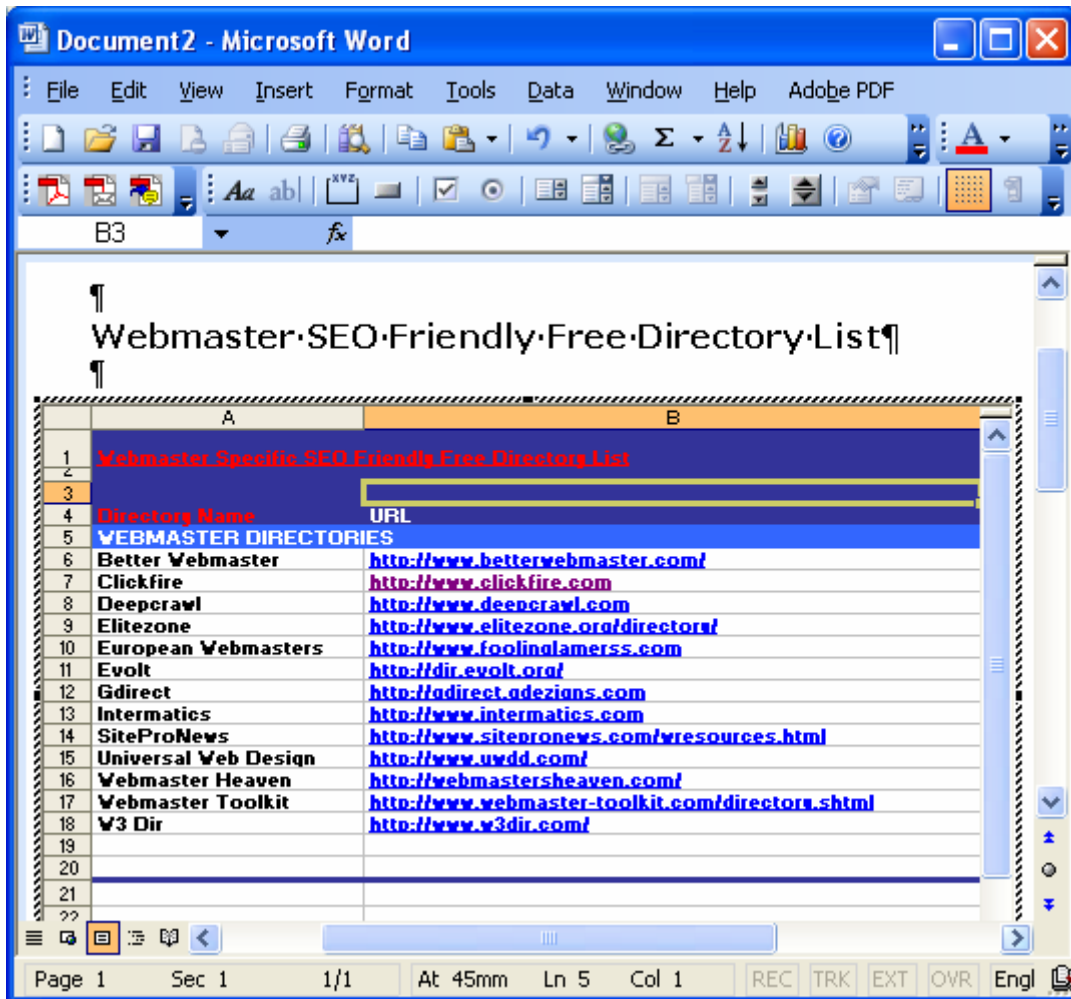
Document2 - Microsoft Word

File Edit View Insert Format Tools Data Window Help Adobe PDF

B3 fx

¶
Webmaster·SEO·Friendly·Free·Directory·List¶
¶

| | A | B |
|---|---|---|
| 1 | Webmaster Specific SEO Friendly Free Directory List | |
| 2 | | |
| 3 | | |
| 4 | Directory Name | URL |
| 5 | WEBMASTER DIRECTORIES | |
| 6 | Better Webmaster | http://www.betterwebmaster.com/ |
| 7 | Clickfire | http://www.clickfire.com |
| 8 | Deepcrawl | http://www.deepcrawl.com |
| 9 | Elitezone | http://www.elitezone.org/directory/ |
| 10 | European Webmasters | http://www.foolinglamerss.com |
| 11 | Evolt | http://dir.evolt.org/ |
| 12 | Gdirect | http://gdirect.gdezigns.com |
| 13 | Intermatics | http://www.intermatics.com |
| 14 | SiteProNews | http://www.sitepronews.com/wresources.html |
| 15 | Universal Web Design | http://www.uwdd.com/ |
| 16 | Webmaster Heaven | http://webmastersheaven.com/ |
| 17 | Webmaster Toolkit | http://www.webmaster-toolkit.com/directory.shtml |
| 18 | W3 Dir | http://www.w3dir.com/ |
| 19 | | |
| 20 | | |
| 21 | | |
| 22 | | |

Page 1 Sec 1 1/1 At 45mm Ln 5 Col 1 REC TRK EXT OVR Engl